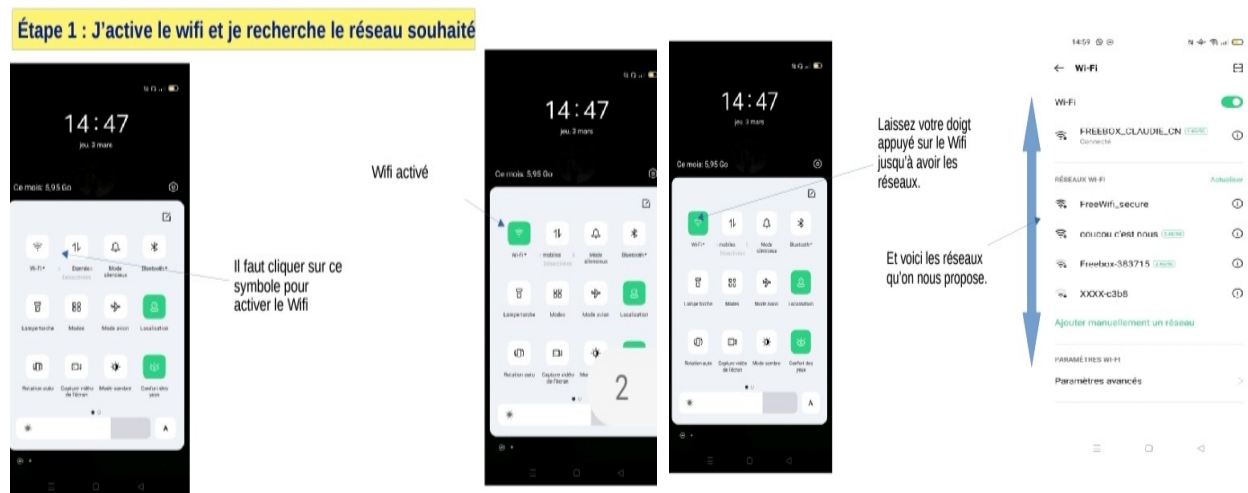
Étape 1 : J'active le wifi et je recherche le réseau souhaité

14:47
jeu. 3 mars
Ce mois: 5,95 Go
Wi-Fi
Données mobiles
Mode silencieux
Bluetooth
Lampe torche
Modes
Mode avion
Localisation
Rotation auto
Capture vidéo de l'écran
Mode sombre
Confort des yeux
A

Il faut cliquer sur ce symbole pour activer le Wifi

Wifi activé

14:47
jeu. 3 mars
Ce mois: 5,95 Go
Wi-Fi
mobiles
Mode silencieux
Bluetooth
Lampe torche
Modes
Mode avion
Localisation
Rotation auto
Capture vidéo de l'écran
2
A

14:47
jeu. 3 mars
Ce mois: 5,95 Go
Wi-Fi
mobiles
Mode silencieux
Bluetooth
Lampe torche
Modes
Mode avion
Localisation
Rotation auto
Capture vidéo de l'écran
Mode sombre
Confort des yeux
A

Laissez votre doigt appuyé sur le Wifi jusqu'à avoir les réseaux.

14:59
← Wi-Fi
Wi-Fi
FREEBOX_CLAUDIE_CN
Connecté
RÉSEAUX WI-FI
Actualiser
FreeWifi_secure
coucou c'est nous
Freebox-383715
XXXX-c3b8
Ajouter manuellement un réseau
PARAMÈTRES WI-FI
Paramètres avancés

Et voici les réseaux qu'on nous propose.